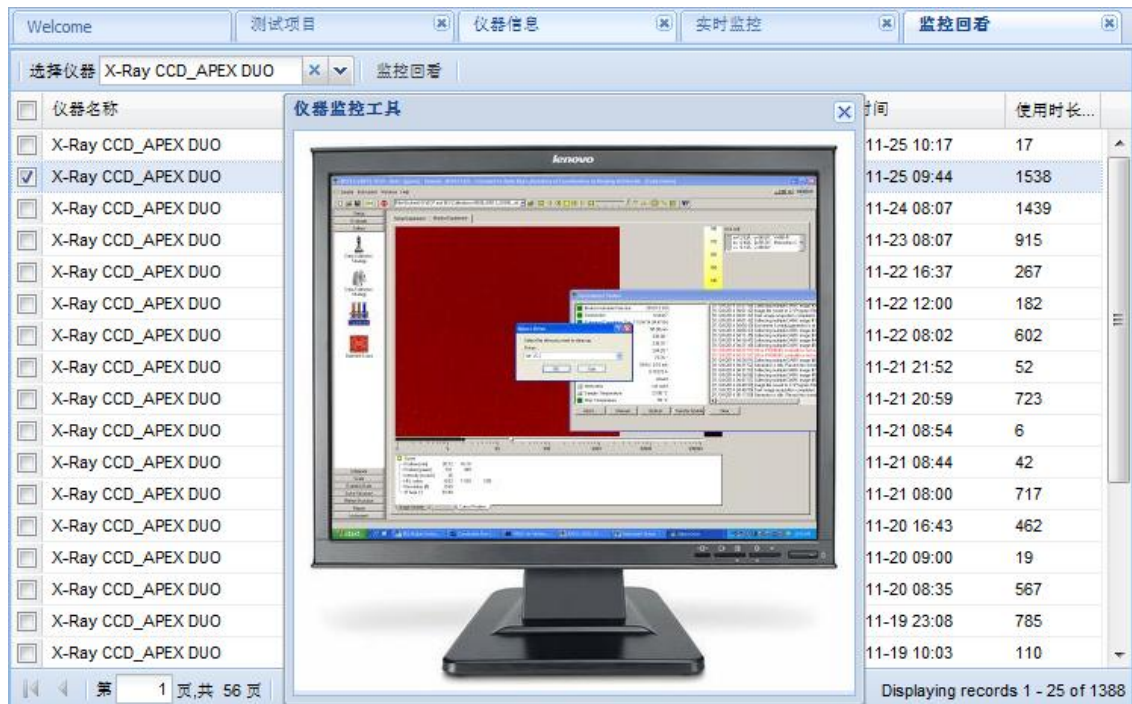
Welcome | 测试项目 | 仪器信息 | 实时监控 | 监控回看

选择仪器 X-Ray CCD_APEX DUO | 监控回看

仪器监控工具

lenovo

| | 仪器名称 | 时间 | 使用时长... |
|---|---|---|---|
| | X-Ray CCD_APEX DUO | 11-25 10:17 | 17 |
| ☑ | X-Ray CCD_APEX DUO | 11-25 09:44 | 1538 |
| | X-Ray CCD_APEX DUO | 11-24 08:07 | 1439 |
| | X-Ray CCD_APEX DUO | 11-23 08:07 | 915 |
| | X-Ray CCD_APEX DUO | 11-22 16:37 | 267 |
| | X-Ray CCD_APEX DUO | 11-22 12:00 | 182 |
| | X-Ray CCD_APEX DUO | 11-22 08:02 | 602 |
| | X-Ray CCD_APEX DUO | 11-21 21:52 | 52 |
| | X-Ray CCD_APEX DUO | 11-21 20:59 | 723 |
| | X-Ray CCD_APEX DUO | 11-21 08:54 | 6 |
| | X-Ray CCD_APEX DUO | 11-21 08:44 | 42 |
| | X-Ray CCD_APEX DUO | 11-21 08:00 | 717 |
| | X-Ray CCD_APEX DUO | 11-20 16:43 | 462 |
| | X-Ray CCD_APEX DUO | 11-20 09:00 | 19 |
| | X-Ray CCD_APEX DUO | 11-20 08:35 | 567 |
| | X-Ray CCD_APEX DUO | 11-19 23:08 | 785 |
| | X-Ray CCD_APEX DUO | 11-19 10:03 | 110 |

第 1 页,共 56 页

Displaying records 1 - 25 of 1388